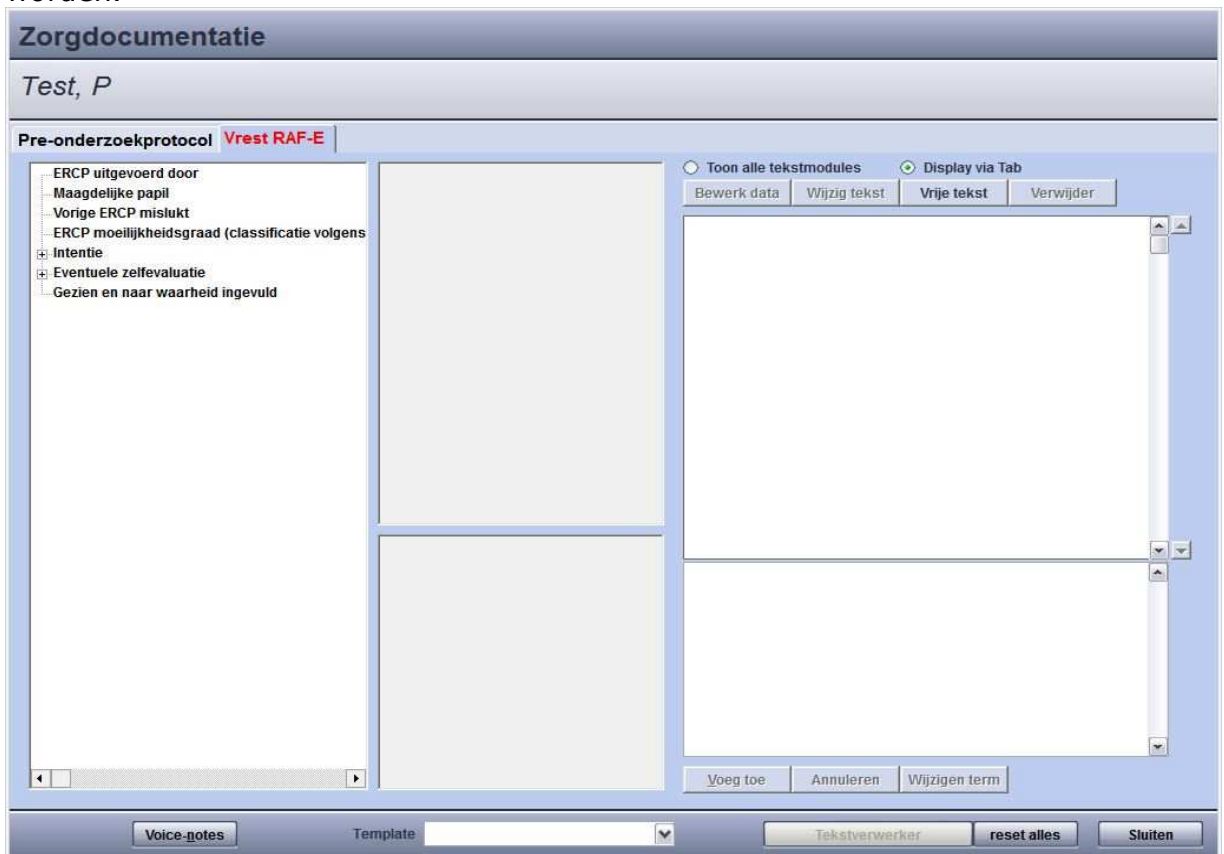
Zorgdocumentatie

Test, P

Pre-onderzoekprotocol Vrest RAF-E

ERCP uitgevoerd door
Maagdelijke papil
Vorige ERCP mislukt
ERCP moeilijkheidsgraad (classificatie volgens
Intentie
Eventuele zelfevaluatie
Gezien en naar waarheid ingevuld

Toon alle tekstmodules
Display via Tab

Bewerk data
Wijzig tekst
Vrije tekst
Verwijder

Voeg toe
Annuleren
Wijzigen term

Voice-notes
Template
Tekstverwerker
reset alles
Sluiten